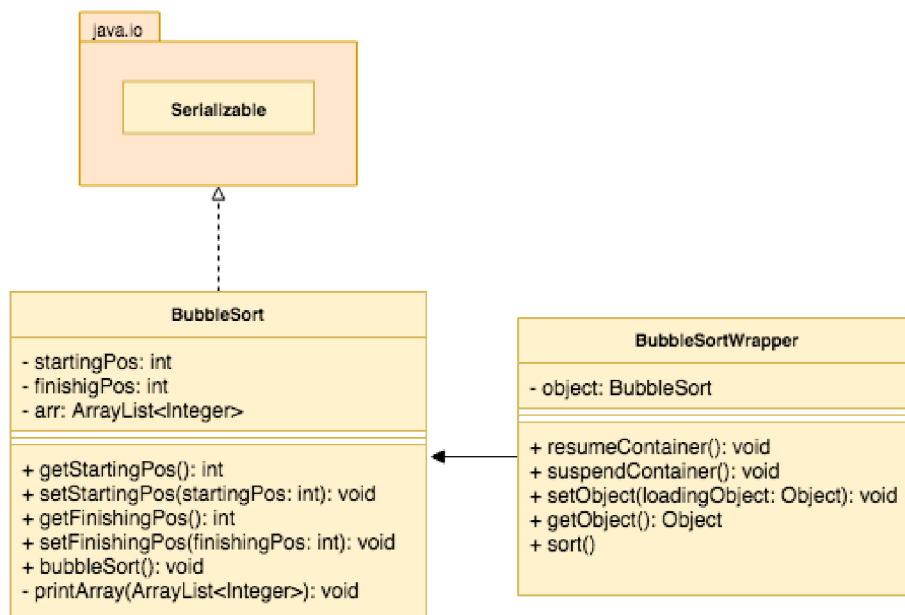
java.io

Serializable

BubbleSort

- startingPos: int
- finishigPos: int
- arr: ArrayList<Integer>

+ getStartingPos(): int
+ setStartingPos(startingPos: int): void
+ getFinishingPos(): int
+ setFinishingPos(finishingPos: int): void
+ bubbleSort(): void
- printArray(ArrayList<Integer>): void

BubbleSortWrapper

- object: BubbleSort

+ resumeContainer(): void
+ suspendContainer(): void
+ setObject(loadingObject: Object): void
+ getObject(): Object
+ sort()